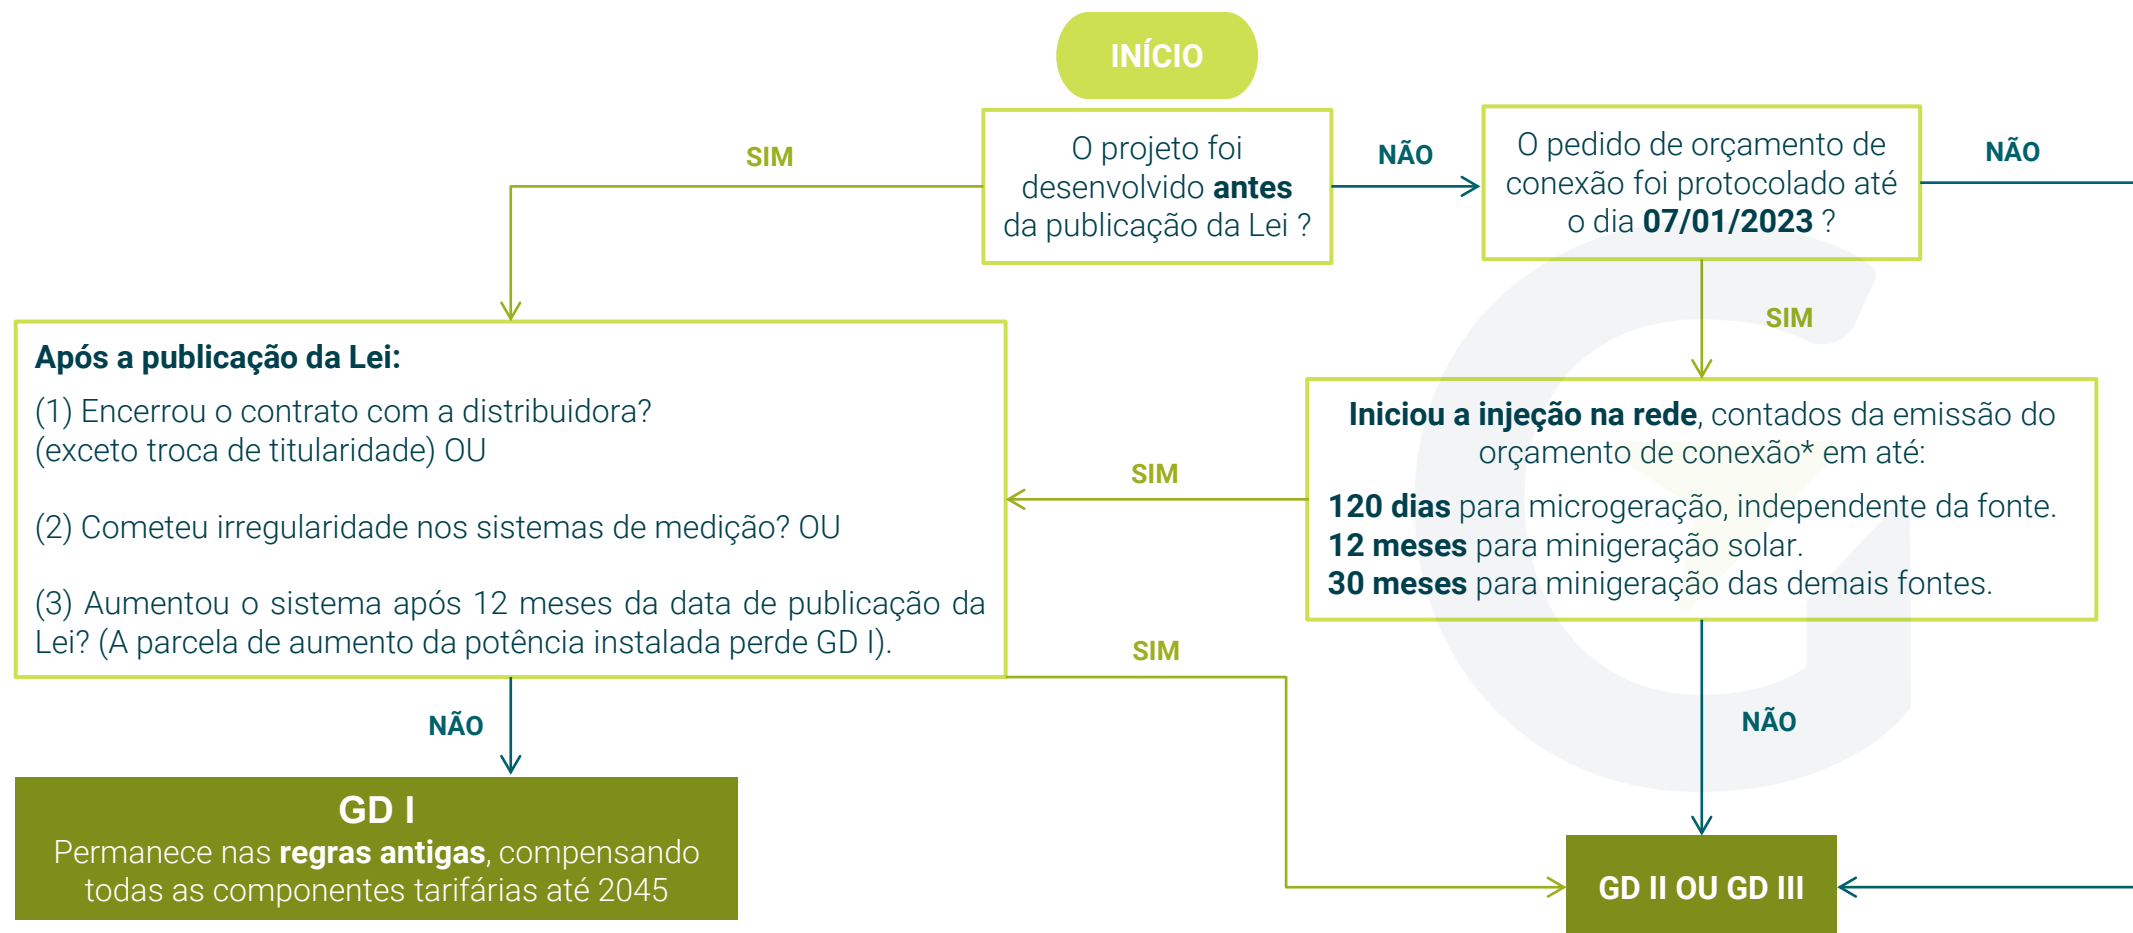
INÍCIO

O projeto foi desenvolvido **antes** da publicação da Lei ?

SIM

NÃO

O pedido de orçamento de conexão foi protocolado até o dia **07/01/2023** ?

NÃO

SIM

Após a publicação da Lei:

(1) Encerrou o contrato com a distribuidora? (exceto troca de titularidade) OU

(2) Cometeu irregularidade nos sistemas de medição? OU

(3) Aumentou o sistema após 12 meses da data de publicação da Lei? (A parcela de aumento da potência instalada perde GD I).

SIM

Iniciou a injeção na rede, contados da emissão do orçamento de conexão* em até:

120 dias para microgeração, independente da fonte.
12 meses para minigeração solar.
30 meses para minigeração das demais fontes.

SIM

NÃO

NÃO

GD I
Permanece nas regras antigas, compensando todas as componentes tarifárias até 2045

GD II OU GD III